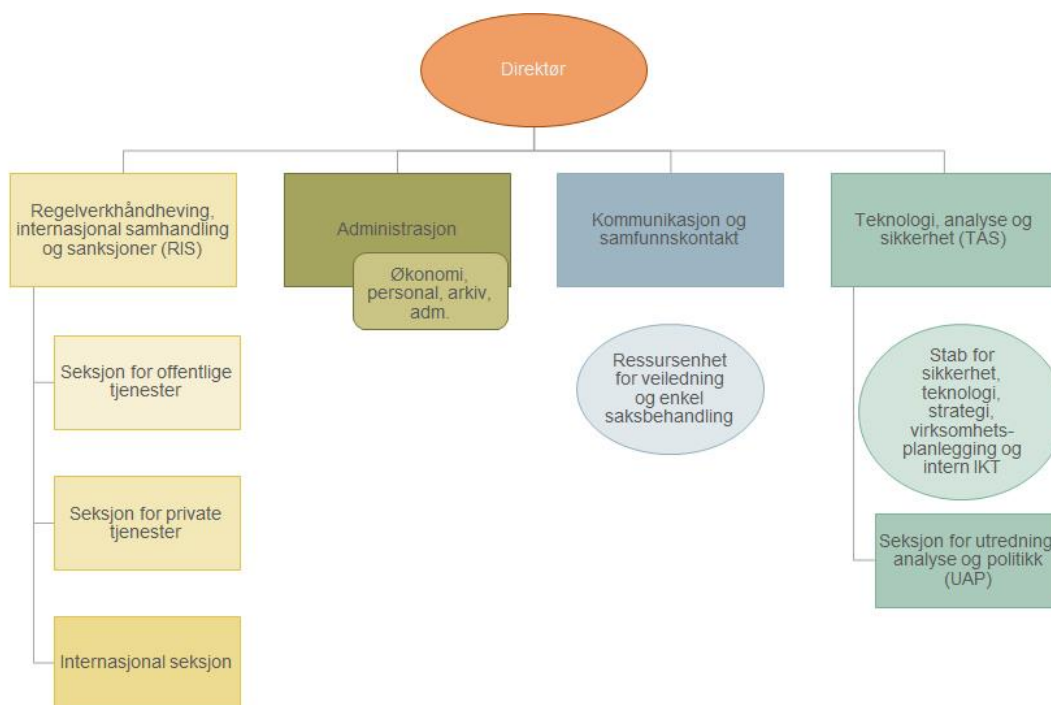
Direktør

Regelverkhåndheving, internasjonal samhandling og sanksjoner (RIS)

Seksjon for offentlige tjenester

Seksjon for private tjenester

Internasjonal seksjon

Administrasjon

Økonomi, personal, arkiv, adm.

Kommunikasjon og samfunnskontakt

Ressursenhet for veiledning og enkel saksbehandling

Teknologi, analyse og sikkerhet (TAS)

Stab for sikkerhet, teknologi, strategi, virksomhetsplanlegging og intern IKT

Seksjon for utredning analyse og politikk (UAP)